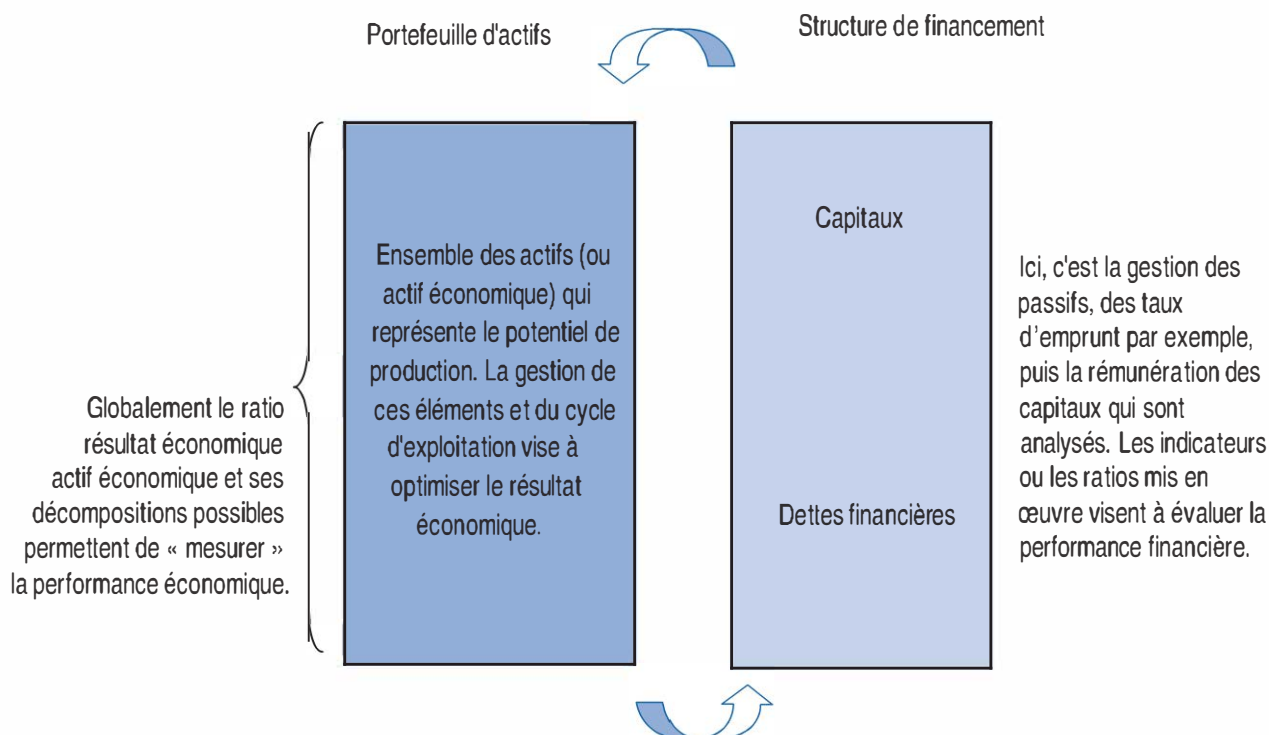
Portefeuille d'actifs

Structure de financement

Globalement le ratio résultat économique actif économique et ses décompositions possibles permettent de « mesurer » la performance économique.

Ensemble des actifs (ou actif économique) qui représente le potentiel de production. La gestion de ces éléments et du cycle d'exploitation vise à optimiser le résultat économique.

Capitaux

Dettes financières

Ici, c'est la gestion des passifs, des taux d'emprunt par exemple, puis la rémunération des capitaux qui sont analysés. Les indicateurs ou les ratios mis en œuvre visent à évaluer la performance financière.